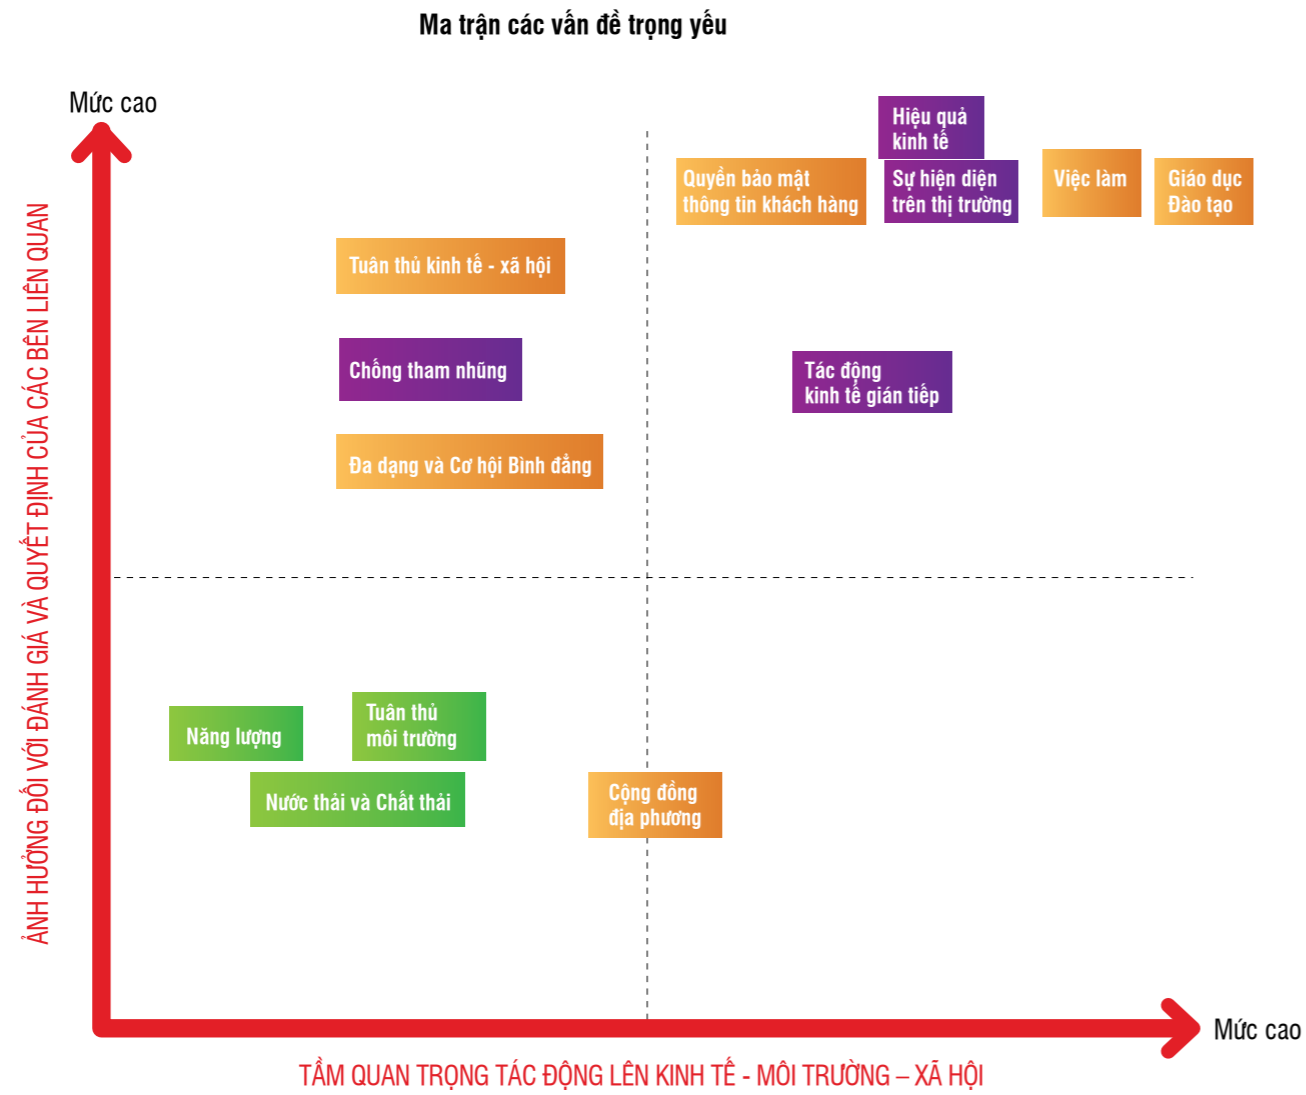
Ma trận các vấn đề trọng yếu

Mức cao

ẢNH HƯỞNG ĐỐI VỚI ĐÁNH GIÁ VÀ QUYẾT ĐỊNH CỦA CÁC BÊN LIÊN QUAN

Hiệu quả kinh tế

Quyền bảo mật thông tin khách hàng

Sự hiện diện trên thị trường

Việc làm

Giáo dục Đào tạo

Tuân thủ kinh tế - xã hội

Chống tham nhũng

Tác động kinh tế gián tiếp

Đa dạng và Cơ hội Bình đẳng

Năng lượng

Tuân thủ môi trường

Nước thải và Chất thải

Cộng đồng địa phương

Mức cao

TẦM QUAN TRỌNG TÁC ĐỘNG LÊN KINH TẾ - MÔI TRƯỜNG – XÃ HỘI